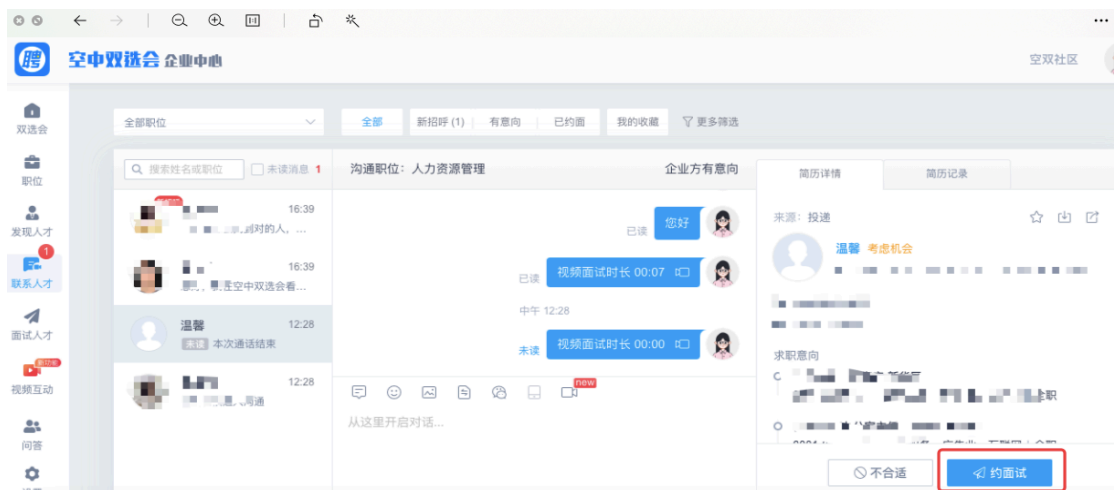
聘 空中双选会 企业中心

空双社区

双选会
职位
发现人才
1
联系人才
面试人才
视频互动
问答

全部职位

全部 新招呼 (1) 有意向 已约面 我的收藏 更多筛选

搜索姓名或职位 未读消息 1

16:39
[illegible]对的人，...

16:39
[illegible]空中双选会看...

温馨 12:28
未读 本次通话结束

12:28
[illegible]沟通

沟通职位：人力资源管理 企业方有意向

已读 您好

已读 视频面试时长 00:07

中午 12:28

未读 视频面试时长 00:00

new

从这里开启对话...

简历详情 简历记录

来源：投递

温馨 考虑机会

求职意向

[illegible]职

不合适 约面试